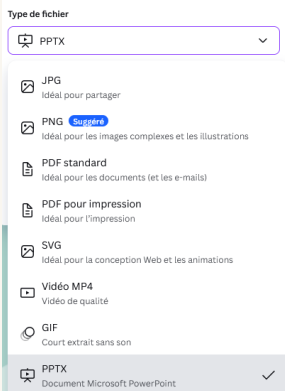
Type de fichier

PPTX

JPG
Idéal pour partager

PNG Suggéré
Idéal pour les images complexes et les illustrations

PDF standard
Idéal pour les documents (et les e-mails)

PDF pour impression
Idéal pour l'impression

SVG
Idéal pour la conception Web et les animations

Vidéo MP4
Vidéo de qualité

GIF
Court extrait sans son

PPTX
Document Microsoft PowerPoint